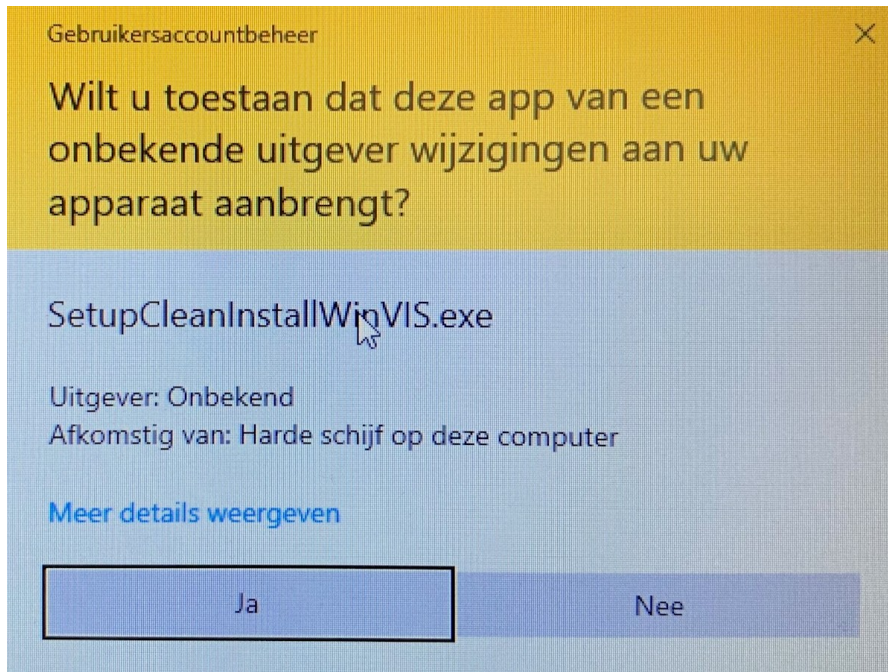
Gebruikersaccountbeheer

×

Wilt u toestaan dat deze app van een onbekende uitgever wijzigingen aan uw apparaat aanbrengt?

SetupCleanInstallWinVIS.exe

Uitgever: Onbekend
Afkomstig van: Harde schijf op deze computer

Meer details weergeven

Ja

Nee